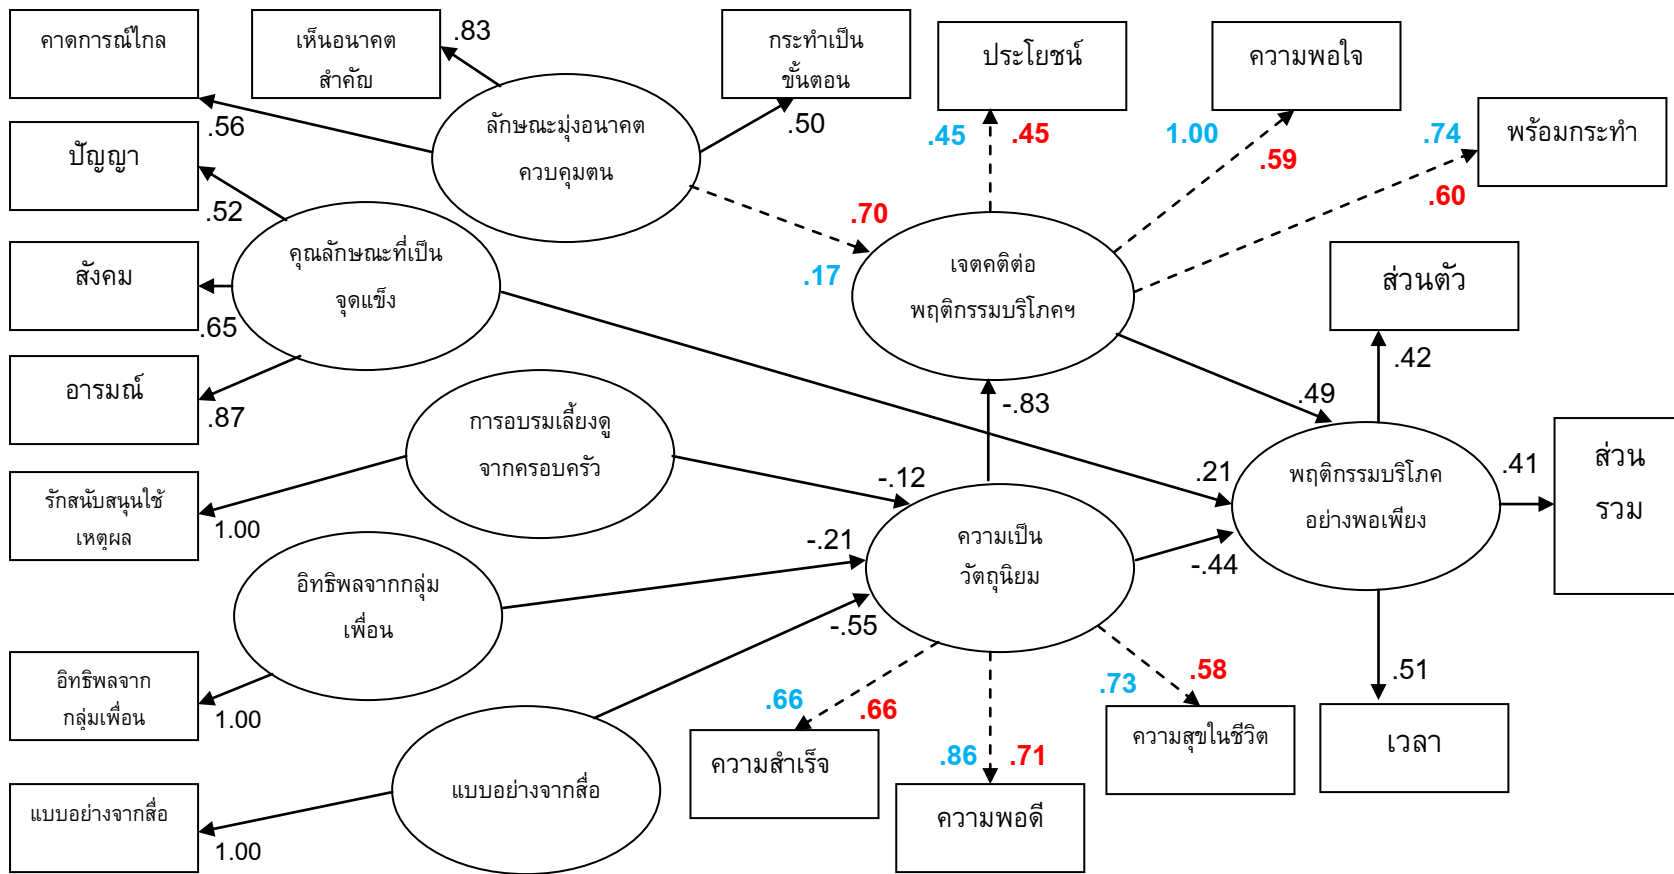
คาดการณ์ไกล

เห็นอนาคตสำคัญ

.83

กระทำเป็นขั้นตอน

ประโยชน์

ความพอใจ

พร้อมกระทำ

ลักษณะมุ่งอนาคตควบคุมตน

.56

.50

.45

.45

1.00

.59

.74

.60

ปัญญา

.52

.70

คุณลักษณะที่เป็นจุดแข็ง

.17

เจตคติต่อพฤติกรรมบริโภคฯ

ส่วนตัว

สังคม

.65

อารมณ์

.87

-.83

.42

.49

การอบรมเลี้ยงดูจากครอบครัว

ส่วนรวม

.21

.41

-.12

พฤติกรรมบริโภคอย่างพอเพียง

รักสนับสนุนใช้เหตุผล

1.00

ความเป็นวัตถุนิยม

-.21

-.44

อิทธิพลจากกลุ่มเพื่อน

-.55

อิทธิพลจากกลุ่มเพื่อน

.58

.73

.51

.66

.66

1.00

ความสุขในชีวิต

เวลา

ความสำเร็จ

.86

.71

แบบอย่างจากสื่อ

แบบอย่างจากสื่อ

ความพอดี

1.00